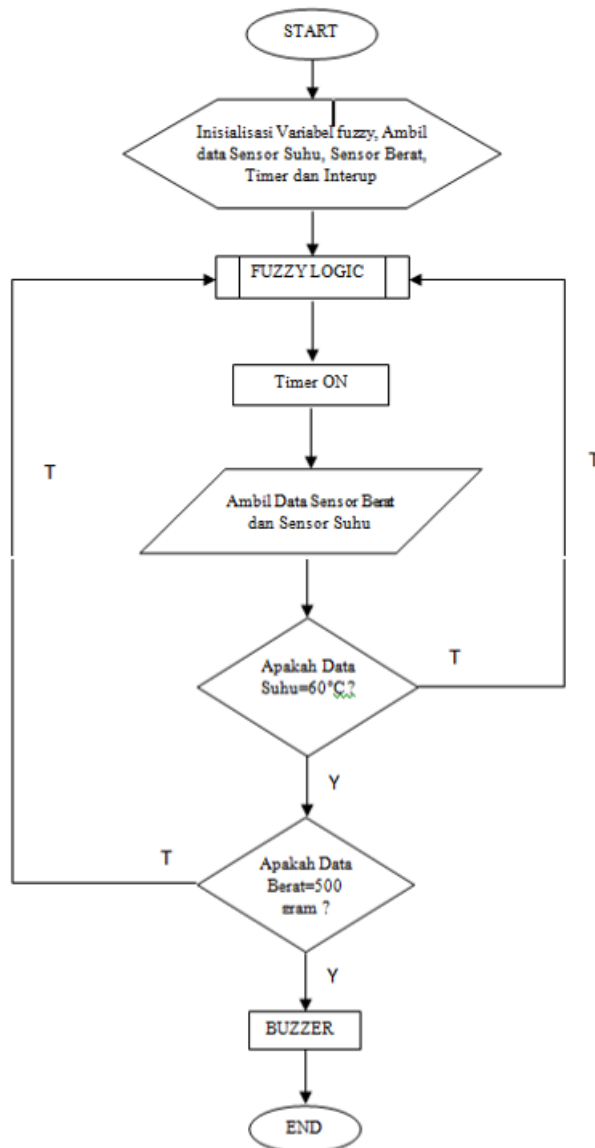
START

Inisialisasi Variabel fuzzy, Ambil data Sensor Suhu, Sensor Berat, Timer dan Interup

FUZZY LOGIC

Timer ON

T

T

Ambil Data Sensor Berat dan Sensor Suhu

Apakah Data Suhu=60°C ?

T

Y

T

Apakah Data Berat=500 gram ?

Y

BUZZER

END